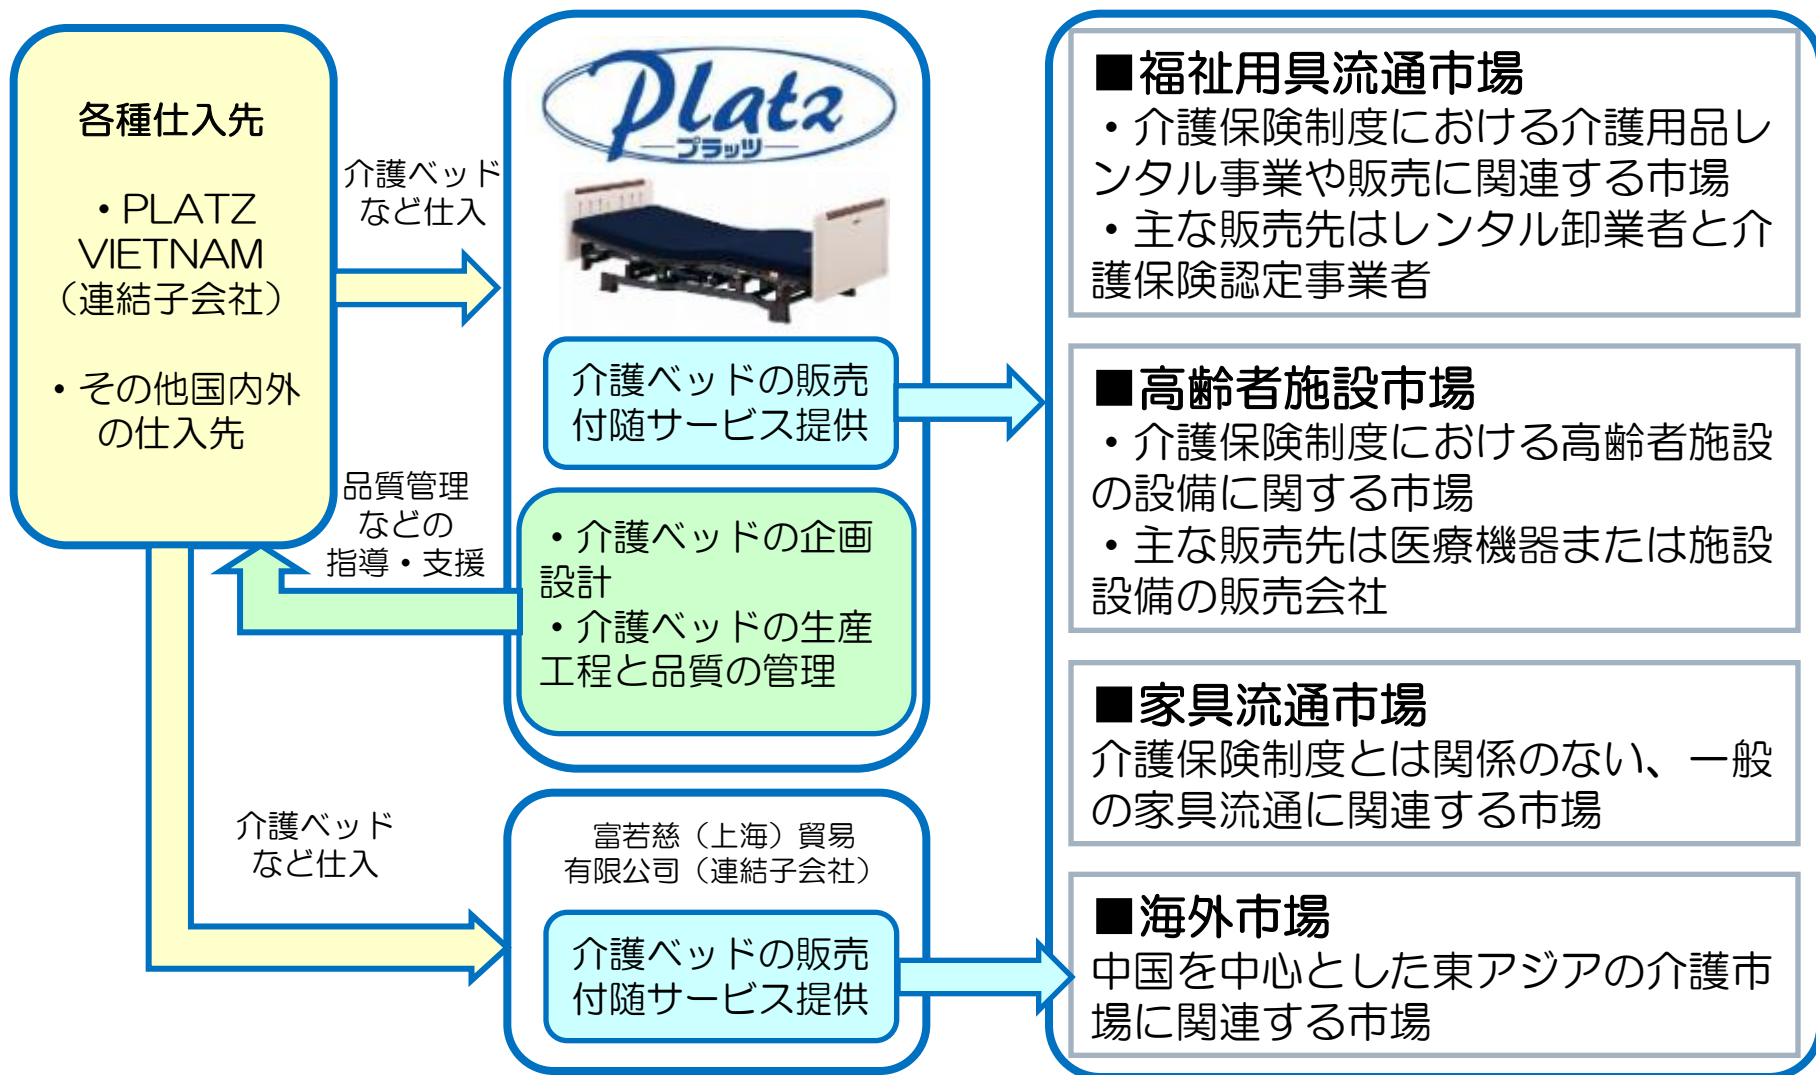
各種仕入先

・PLATZ VIETNAM（連結子会社）

・その他国内外の仕入先

介護ベッドなど仕入

品質管理などの指導・支援

介護ベッドなど仕入

Platz
プラッツ

介護ベッドの販売
付随サービス提供

・介護ベッドの企画設計
・介護ベッドの生産工程と品質の管理

富若慈（上海）貿易有限公司（連結子会社）

介護ベッドの販売
付随サービス提供

■福祉用具流通市場
・介護保険制度における介護用品レンタル事業や販売に関連する市場
・主な販売先はレンタル卸業者と介護保険認定事業者

■高齢者施設市場
・介護保険制度における高齢者施設の設備に関する市場
・主な販売先は医療機器または施設設備の販売会社

■家具流通市場
介護保険制度とは関係のない、一般の家具流通に関連する市場

■海外市場
中国を中心とした東アジアの介護市場に関連する市場